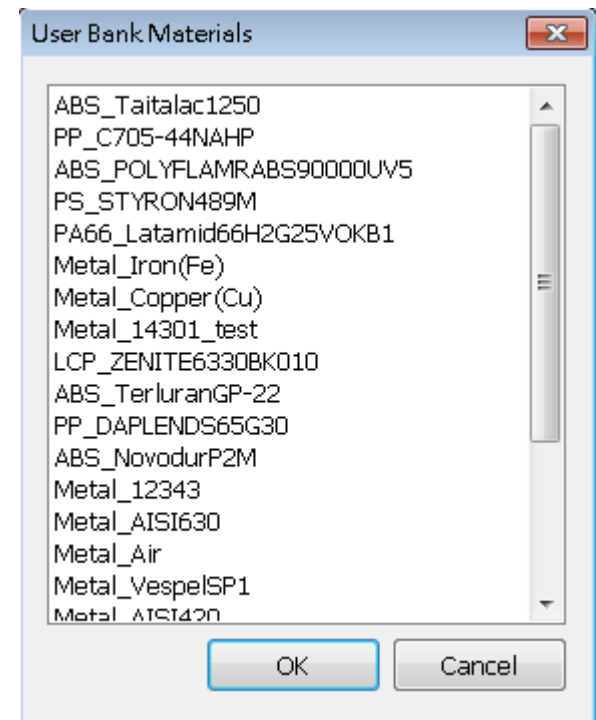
User Bank Materials

ABS_Taitalac1250
PP_C705-44NAHP
ABS_POLYFLAMRABS90000UV5
PS_STYRON489M
PA66_Latamid66H2G25VOKB1
Metal_Iron(Fe)
Metal_Copper(Cu)
Metal_14301_test
LCP_ZENITE6330BK010
ABS_TerluranGP-22
PP_DAPLENDS65G30
ABS_NovodurP2M
Metal_12343
Metal_AISI630
Metal_Air
Metal_VespelSP1
Metal_AISI420

OK
Cancel